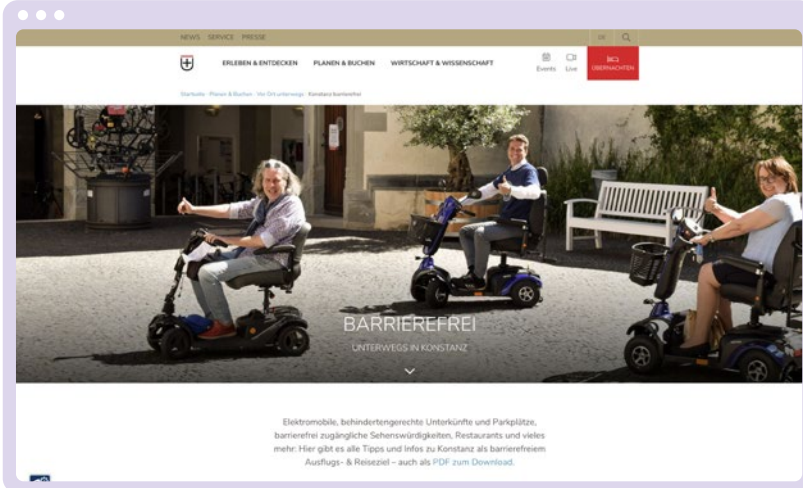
NEWS SERVICE PRESSE

EN

ERLEBEN & ENTDECKEN PLANEN & BUCHEN WIRTSCHAFT & WISSENSCHAFT

Events Live ÜBERNACHTEN

Startseite · Planen & Buchen · Vor Ort unterwegs · Konstanz barrierefrei

BARRIEREFREI

UNTERWEGS IN KONSTANZ

Elektromobile, behindertengerechte Unterkünfte und Parkplätze, barrierefrei zugängliche Sehenswürdigkeiten, Restaurants und vieles mehr: Hier gibt es alle Tipps und Infos zu Konstanz als barrierefreiem Ausflugs- & Reiseziel – auch als PDF zum Download.